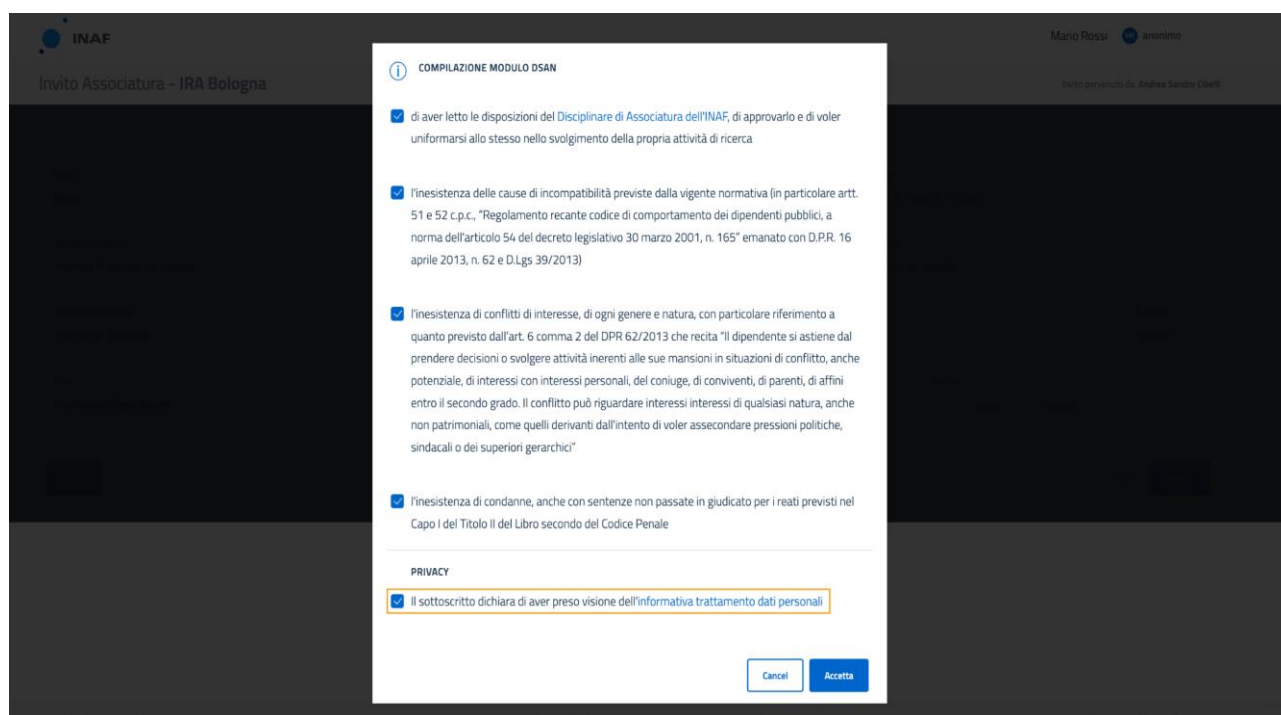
INAF

Mario Rossi anonimo

Invito Associatura - IRA Bologna

Invito pervenuto da: Andrea Sandro Cibelli

COMPILAZIONE MODULO DSAN

di aver letto le disposizioni del Disciplinare di Associatura dell'INAF, di approvarlo e di voler uniformarsi allo stesso nello svolgimento della propria attività di ricerca

l'inesistenza delle cause di incompatibilità previste dalla vigente normativa (in particolare artt. 51 e 52 c.p.c., "Regolamento recante codice di comportamento dei dipendenti pubblici, a norma dell'articolo 54 del decreto legislativo 30 marzo 2001, n. 165" emanato con D.P.R. 16 aprile 2013, n. 62 e D.Lgs 39/2013)

l'inesistenza di conflitti di interesse, di ogni genere e natura, con particolare riferimento a quanto previsto dall'art. 6 comma 2 del DPR 62/2013 che recita "Il dipendente si astiene dal prendere decisioni o svolgere attività inerenti alle sue mansioni in situazioni di conflitto, anche potenziale, di interessi con interessi personali, del coniuge, di conviventi, di parenti, di affini entro il secondo grado. Il conflitto può riguardare interessi interessi di qualsiasi natura, anche non patrimoniali, come quelli derivanti dall'intento di voler assecondare pressioni politiche, sindacali o dei superiori gerarchici"

l'inesistenza di condanne, anche con sentenze non passate in giudicato per i reati previsti nel Capo I del Titolo II del Libro secondo del Codice Penale

PRIVACY

Il sottoscritto dichiara di aver preso visione dell'informativa trattamento dati personali

Cancel

Accetta